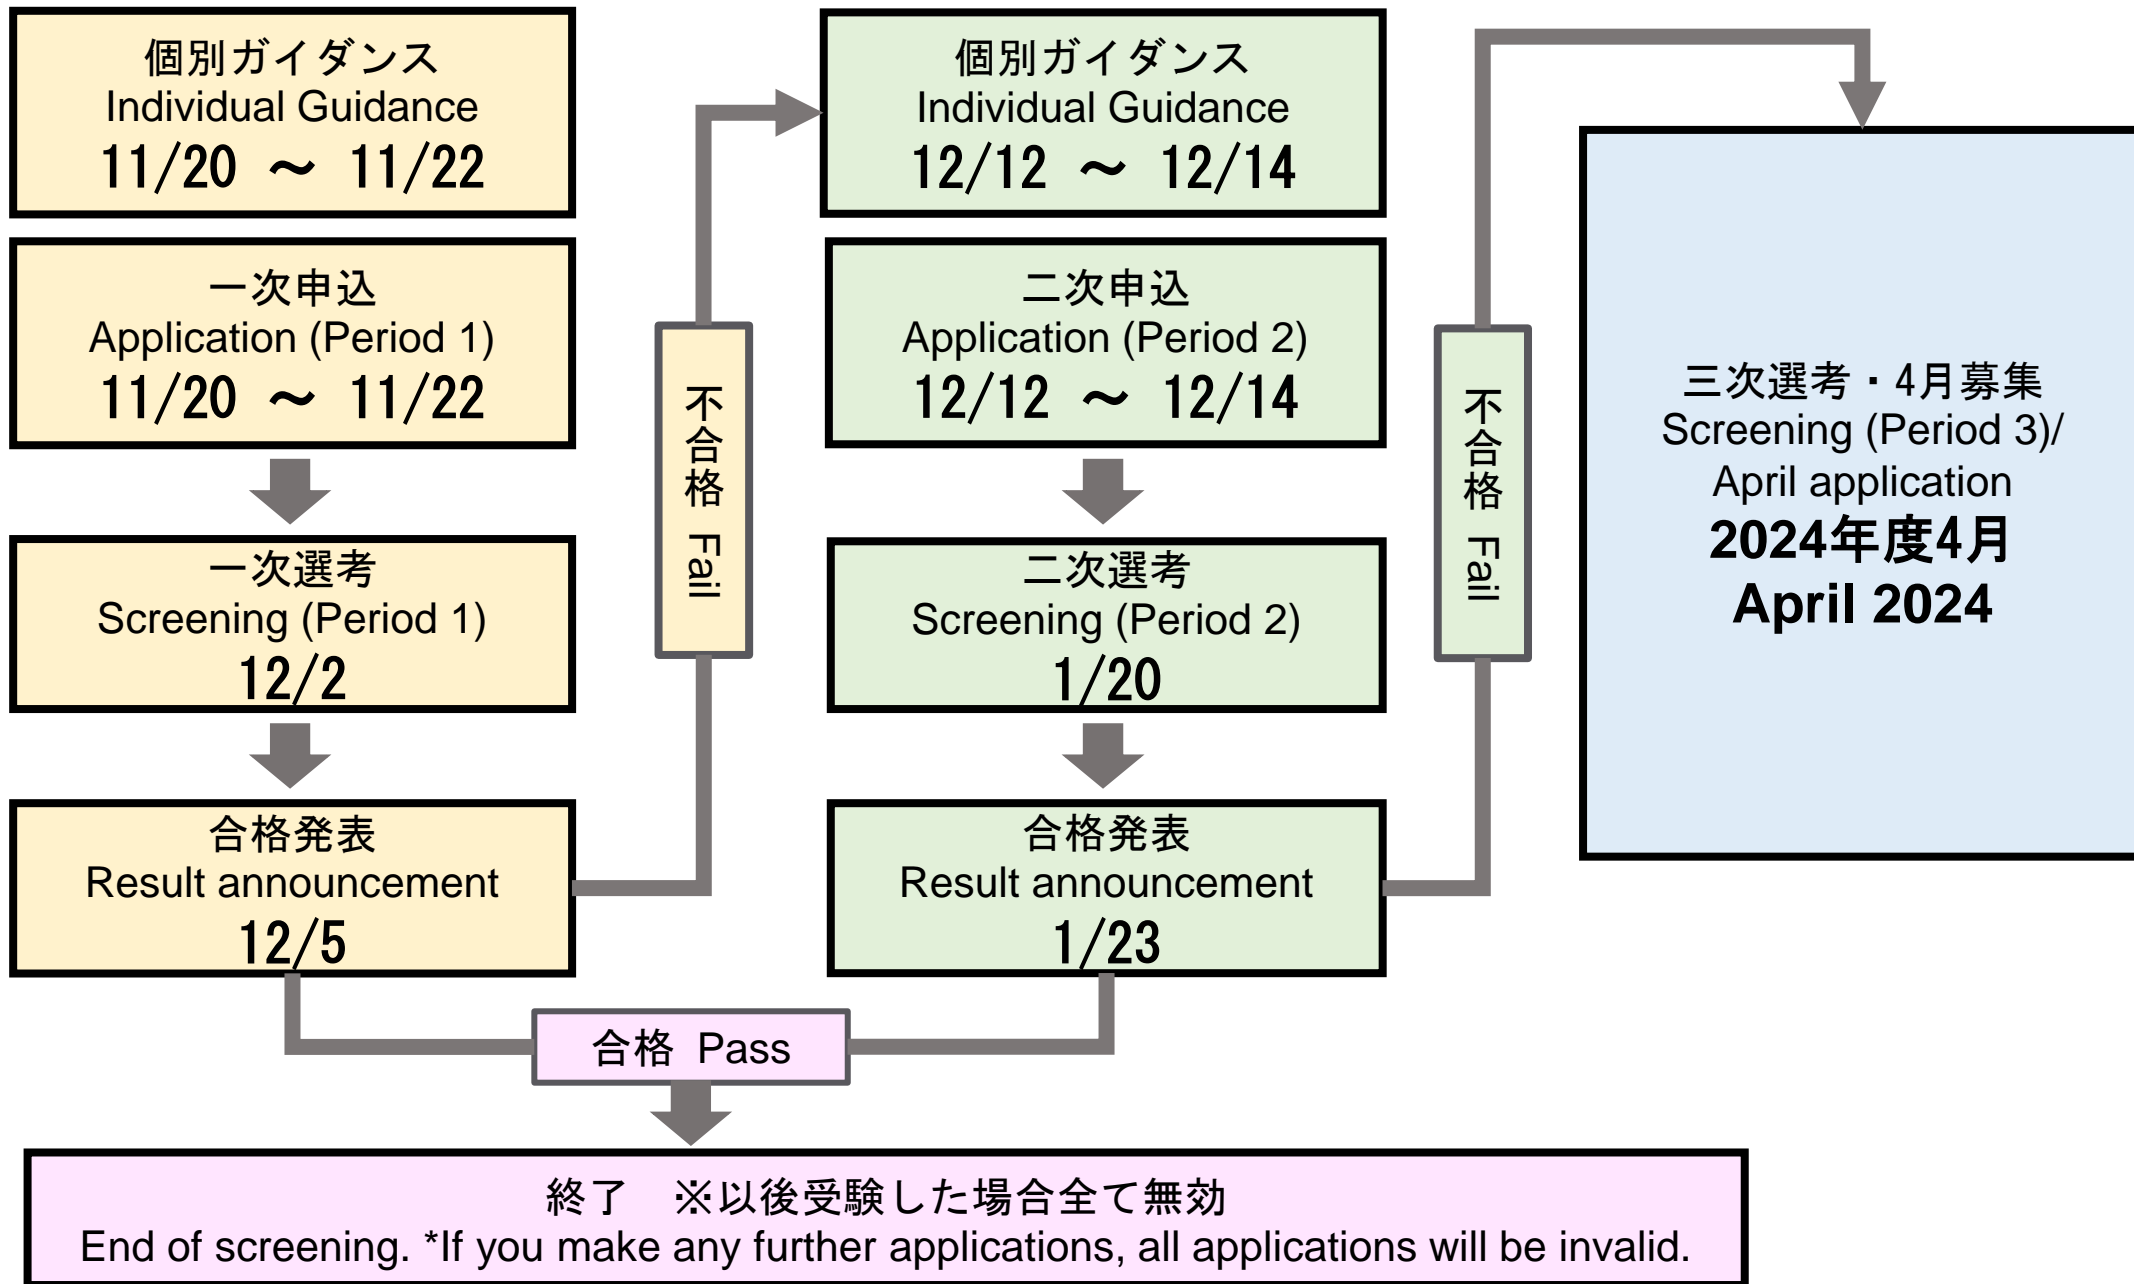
個別ガイダンス
Individual Guidance
11/20 ～ 11/22

一次申込
Application (Period 1)
11/20 ～ 11/22

一次選考
Screening (Period 1)
12/2

合格発表
Result announcement
12/5

不合格 Fail

個別ガイダンス
Individual Guidance
12/12 ～ 12/14

二次申込
Application (Period 2)
12/12 ～ 12/14

二次選考
Screening (Period 2)
1/20

合格発表
Result announcement
1/23

不合格 Fail

三次選考・4月募集
Screening (Period 3)/
April application
2024年度4月
April 2024

合格 Pass

終了 ※以後受験した場合全て無効
End of screening. *If you make any further applications, all applications will be invalid.